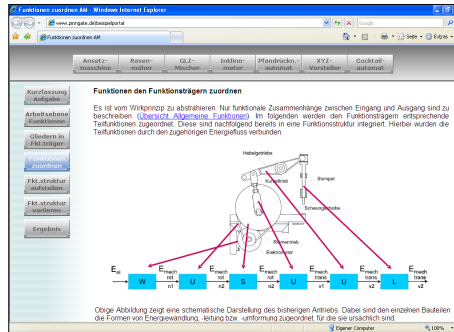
Funktionen zuordnen AM - Windows Internet Explorer

www.pinngate.de/beispielportal

Google

Funktionen zuordnen AM

Seite • Extras •

Ansetz-maschine | Rasen-mäher | GLZ-Mischer | Inkline-meter | Pfandrückn.-automat | XYZ-Versteller | Cocktail-automat

Kurzfassung Aufgabe

Arbeitsebene Funktionen

Gliedern in Fkt.träger

Funktionen zuordnen

Fkt.struktur aufstellen

Fkt.struktur variieren

Ergebnis

Funktionen den Funktionsträgern zuordnen

Es ist vom Wirkprinzip zu abstrahieren. Nur funktionale Zusammenhänge zwischen Eingang und Ausgang sind zu beschreiben (Übersicht Allgemeine Funktionen). Im folgenden werden den Funktionsträgern entsprechende Teilfunktionen zugeordnet. Diese sind nachfolgend bereits in eine Funktionsstruktur integriert. Hierbei wurden die Teilfunktionen durch den zugehörigen Energiefluss verbunden.

Hebelgetriebe

Kurvenscheibe

Stempel

Schneckengetriebe

Riementrieb

Elektromotor

$E_{el}$ | W | $E_{mech\ rot\ n1}$ | U | $E_{mech\ rot\ n2}$ | S | $E_{mech\ rot\ n2}$ | U | $E_{mech\ trans\ v1}$ | U | $E_{mech\ trans\ v2}$ | L | $E_{mech\ trans\ v2}$

Obige Abbildung zeigt eine schematische Darstellung des bisherigen Antriebs. Dabei sind den einzelnen Bauteilen die Formen von Energiewandlung, -leitung bzw. -umformung zugeordnet, für die sie ursächlich sind.

Eigener Computer

100%